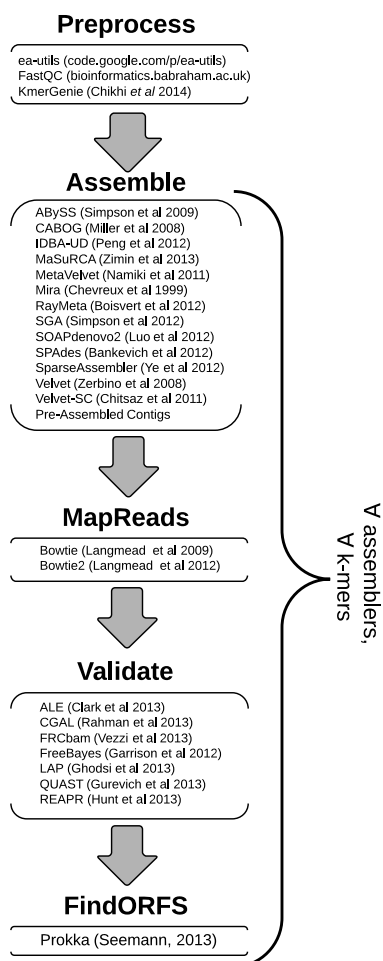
Preprocess

ea-utils (code.google.com/p/ea-utils)
FastQC (bioinformatics.babraham.ac.uk)
KmerGenie (Chikhi *et al* 2014)

Assemble

ABySS (Simpson et al 2009)
CABOG (Miller et al 2008)
IDBA-UD (Peng et al 2012)
MaSuRCA (Zimin et al 2013)
MetaVelvet (Namiki et al 2011)
Mira (Chevreux et al 1999)
RayMeta (Boisvert et al 2012)
SGA (Simpson et al 2012)
SOAPdenovo2 (Luo et al 2012)
SPAdes (Bankevich et al 2012)
SparseAssembler (Ye et al 2012)
Velvet (Zerbino et al 2008)
Velvet-SC (Chitsaz et al 2011)
Pre-Assembled Contigs

MapReads

Bowtie (Langmead et al 2009)
Bowtie2 (Langmead et al 2012)

Validate

ALE (Clark et al 2013)
CGAL (Rahman et al 2013)
FRCbam (Vezzi et al 2013)
FreeBayes (Garrison et al 2012)
LAP (Ghodsi et al 2013)
QUAST (Gurevich et al 2013)
REAPR (Hunt et al 2013)

FindORFS

Prokka (Seemann, 2013)

A assemblers, A k-mers